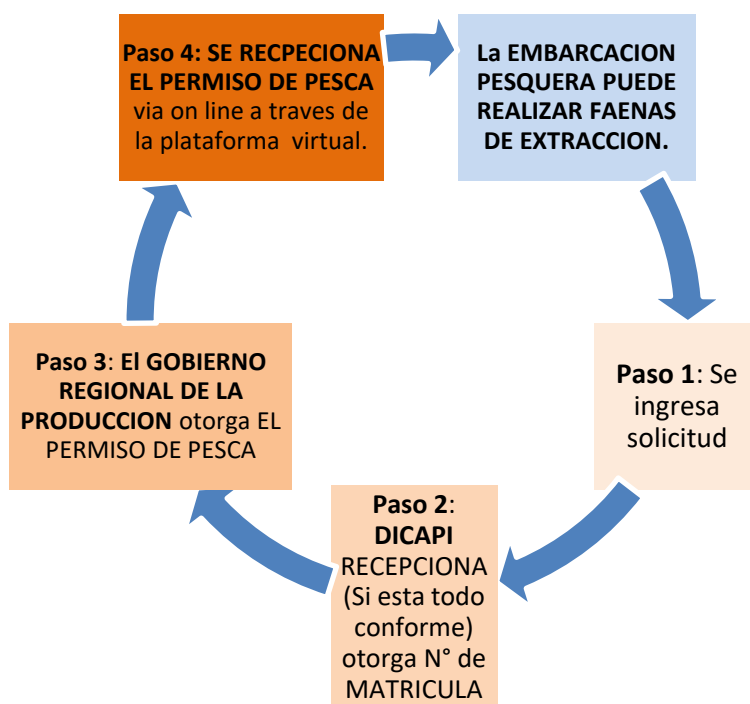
Paso 4: SE RECPECIONA EL PERMISO DE PESCA via on line a traves de la plataforma virtual.

La EMBARCACION PESQUERA PUEDE REALIZAR FAENAS DE EXTRACCION.

Paso 1: Se ingresa solicitud

Paso 2: DICAPI RECEPCIONA (Si esta todo conforme) otorga N° de MATRICULA

Paso 3: El GOBIERNO REGIONAL DE LA PRODUCCION otorga EL PERMISO DE PESCA